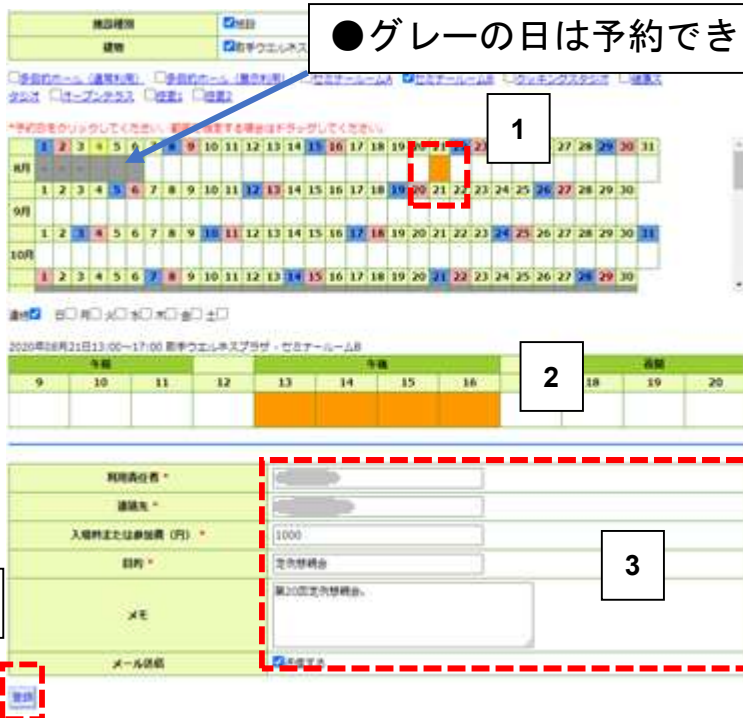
施設種別
建物
●グレーの日は予約でき
□多目的ホール（通常利用） □多目的ホール（展示利用） □セミナールームA ☑セミナールームB □クッキングスタジオ □健康スタジオ □オープンテラス □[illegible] □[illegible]

*予約日をクリックしてください。範囲を指定する場合はドラッグしてください。

1

| | 1 | 2 | 3 | 4 | 5 | 6 | 7 | 8 | 9 | 10 | 11 | 12 | 13 | 14 | 15 | 16 | 17 | 18 | 19 | 20 | 21 | 22 | | | | | 27 | 28 | 29 | 30 | 31 |
|---|---|---|---|---|---|---|---|---|---|---|---|---|---|---|---|---|---|---|---|---|---|---|---|---|---|---|---|---|---|---|---|
| 8月 | | | | | | | | | | | | | | | | | | | | | | | | | | | | | | | |
| | 1 | 2 | 3 | 4 | 5 | 6 | 7 | 8 | 9 | 10 | 11 | 12 | 13 | 14 | 15 | 16 | 17 | 18 | 19 | 20 | 21 | 22 | 23 | 24 | 25 | 26 | 27 | 28 | 29 | 30 | |
| 9月 | | | | | | | | | | | | | | | | | | | | | | | | | | | | | | | |
| | 1 | 2 | 3 | 4 | 5 | 6 | 7 | 8 | 9 | 10 | 11 | 12 | 13 | 14 | 15 | 16 | 17 | 18 | 19 | 20 | 21 | 22 | 23 | 24 | 25 | 26 | 27 | 28 | 29 | 30 | 31 |
| 10月 | | | | | | | | | | | | | | | | | | | | | | | | | | | | | | | |
| | 1 | 2 | 3 | 4 | 5 | 6 | 7 | 8 | 9 | 10 | 11 | 12 | 13 | 14 | 15 | 16 | 17 | 18 | 19 | 20 | 21 | 22 | 23 | 24 | 25 | 26 | 27 | 28 | 29 | 30 | |

連続☑ 日□ 月□ 火□ 水□ 木□ 金□ 土□

2020年08月21日13:00～17:00 岩手ウエルネスプラザ・セミナールームB

2

| 午前 | | | | 午後 | | | | | 夜間 | | |
|---|---|---|---|---|---|---|---|---|---|---|---|
| 9 | 10 | 11 | 12 | 13 | 14 | 15 | 16 | | 18 | 19 | 20 |

3

| | |
|---|---|
| 利用責任者 * | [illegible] |
| 連絡先 * | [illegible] |
| 入場料または参加費（円） * | 1000 |
| 目的 * | 定例勉強会 |
| メモ | 第20回定例勉強会。 |
| メール送信 | ☑送信する |

登録